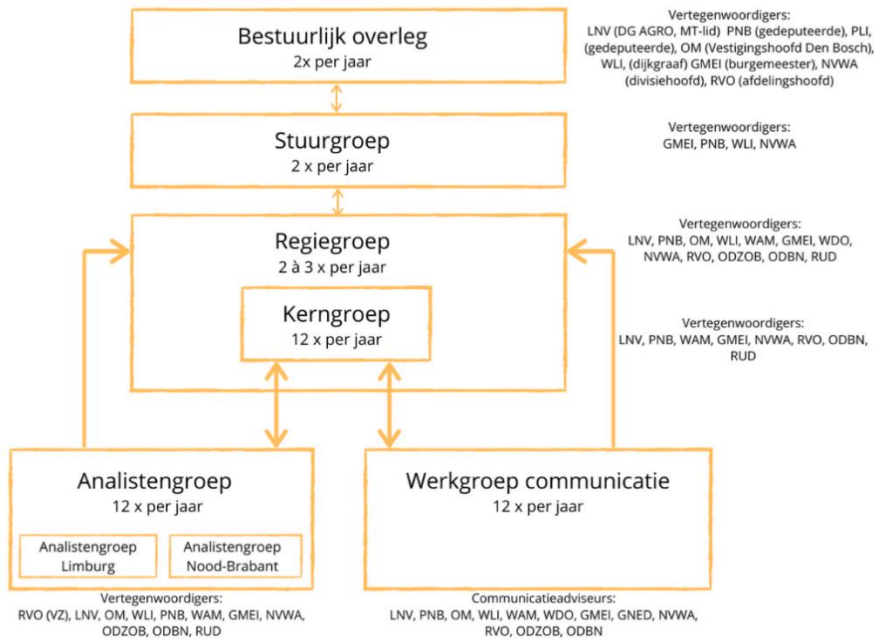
Bestuurlijk overleg
2x per jaar

Vertegenwoordigers:
LNV (DG AGRO, MT-lid) PNB (gedeputeerde), PLI, (gedeputeerde), OM (Vestigingshoofd Den Bosch), WLI, (dijkgraaf) GMEI (burgemeester), NVWA (divisiehoofd), RVO (afdelingshoofd)

Stuurgroep
2 x per jaar

Vertegenwoordigers:
GMEI, PNB, WLI, NVWA

Regiegroep
2 à 3 x per jaar

Vertegenwoordigers:
LNV, PNB, OM, WLI, WAM, GMEI, WDO, NVWA, RVO, ODZOB, ODBN, RUD

Kerngroep
12 x per jaar

Vertegenwoordigers:
LNV, PNB, WAM, GMEI, NVWA, RVO, ODBN, RUD

Analistengroep
12 x per jaar

Analistengroep Limburg

Analistengroep Nood-Brabant

Vertegenwoordigers:
RVO (VZ), LNV, OM, WLI, PNB, WAM, GMEI, NVWA, ODZOB, ODBN, RUD

Werkgroep communicatie
12 x per jaar

Communicatieadviseurs:
LNV, PNB, OM, WLI, WAM, WDO, GMEI, GNED, NVWA, RVO, ODZOB, ODBN